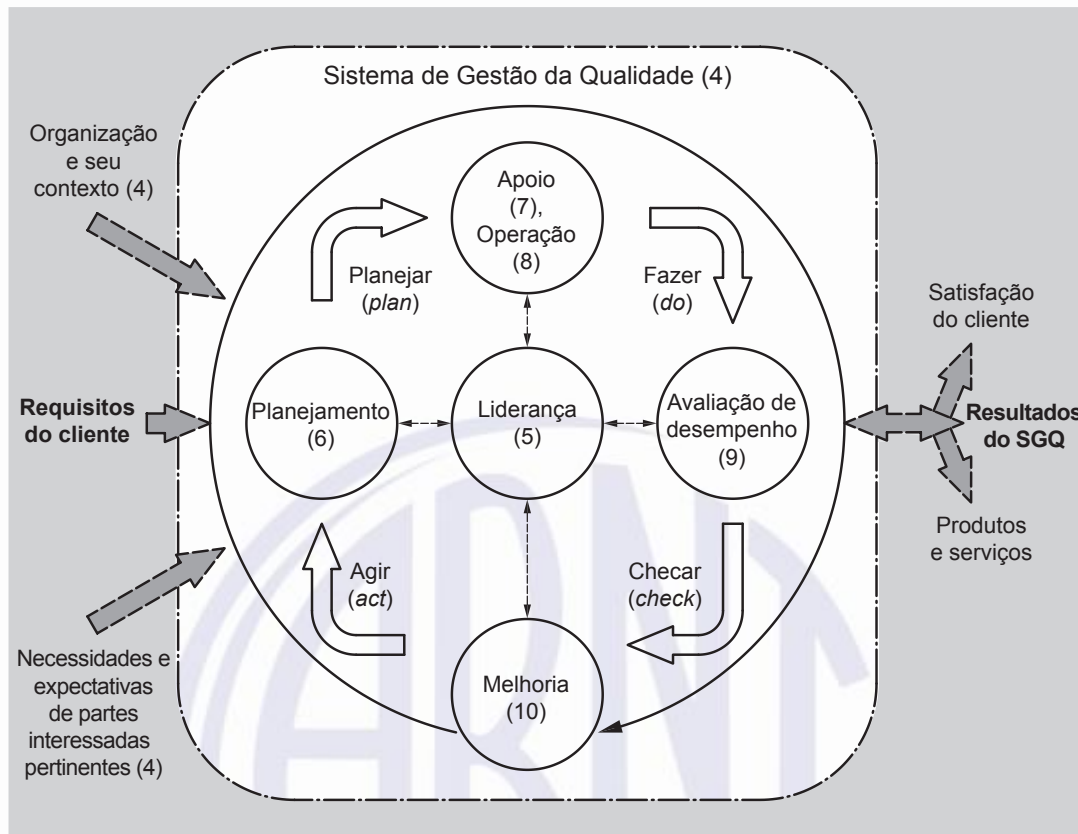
Sistema de Gestão da Qualidade (4)

Organização e seu contexto (4)

Apoio (7), Operação (8)

Planejar (*plan*)

Fazer (*do*)

Satisfação do cliente

Requisitos do cliente

Planejamento (6)

Liderança (5)

Avaliação de desempenho (9)

Resultados do SGQ

Produtos e serviços

Agir (*act*)

Checar (*check*)

Necessidades e expectativas de partes interessadas pertinentes (4)

Melhoria (10)

ABNT